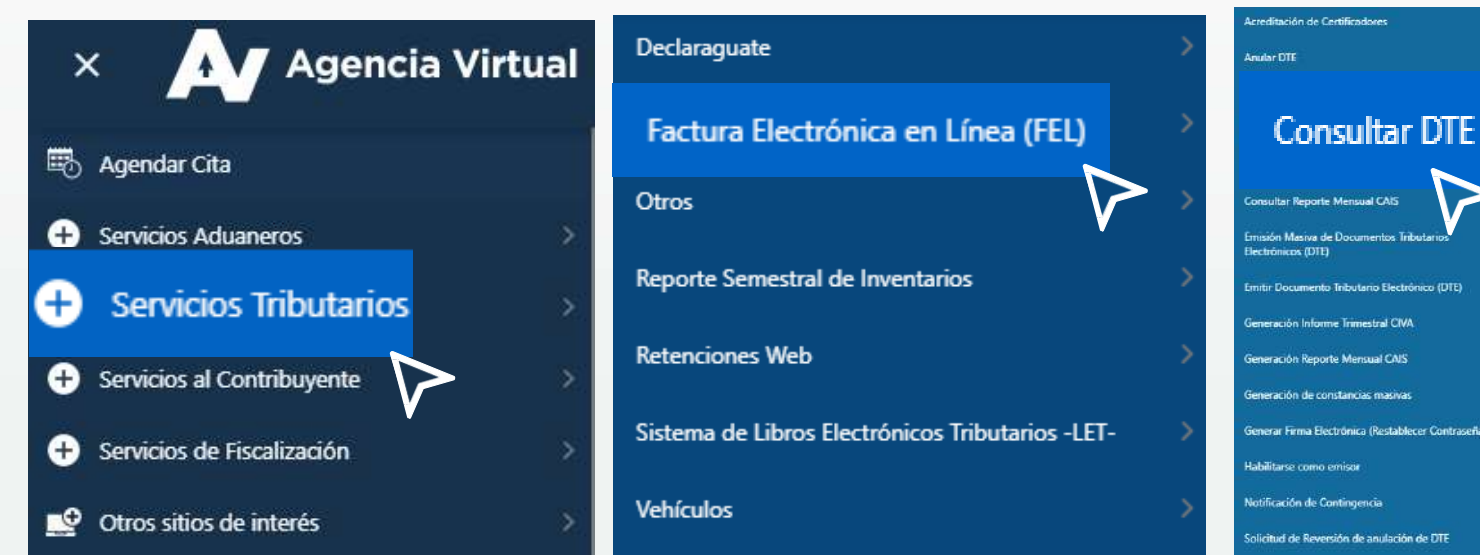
× AV Agencia Virtual

Agendar Cita

Servicios Aduaneros

Servicios Tributarios

Servicios al Contribuyente

Servicios de Fiscalización

Otros sitios de interés

Declaraguate

Factura Electrónica en Línea (FEL)

Otros

Reporte Semestral de Inventarios

Retenciones Web

Sistema de Libros Electrónicos Tributarios -LET-

Vehículos

Acreditación de Certificadores

Anular DTE

Consultar DTE

Consultar Reporte Mensual CAIS

Emisión Masiva de Documentos Tributarios Electrónicos (DTE)

Emitir Documento Tributario Electrónico (DTE)

Generación Informe Trimestral CIVA

Generación Reporte Mensual CAIS

Generación de constancias masivas

Generar Firma Electrónica (Restablecer Contraseñ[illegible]

Habilitarse como emisor

Notificación de Contingencia

Solicitud de Reversión de anulación de DTE